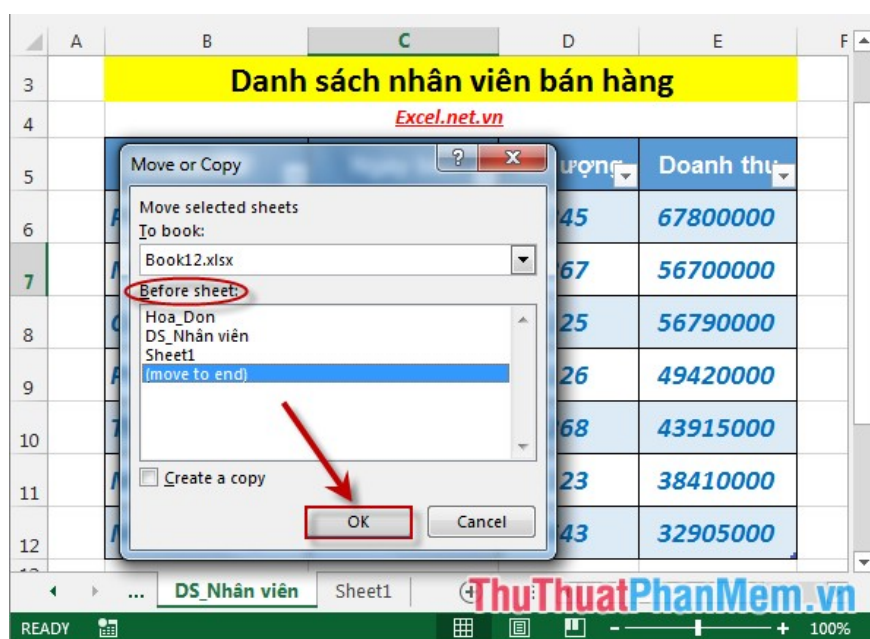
| | A | B | C | D | E | F |
|---|---|---|---|---|---|---|
| 3 | | Danh sách nhân viên bán hàng | | | | |
| 4 | | Excel.net.vn | | | | |
| 5 | | | | ượng | Doanh thu | |
| 6 | | | | 45 | 67800000 | |
| 7 | | | | 67 | 56700000 | |
| 8 | | | | 25 | 56790000 | |
| 9 | | | | 26 | 49420000 | |
| 10 | | | | 68 | 43915000 | |
| 11 | | | | 23 | 38410000 | |
| 12 | | | | 43 | 32905000 | |

Move or Copy
?
X
Move selected sheets
To book:
Book12.xlsx
Before sheet:
Hoa_Don
DS_Nhân viên
Sheet1
(move to end)
Create a copy
OK
Cancel

...
DS_Nhân viên
Sheet1
ThuThuatPhanMem.vn
READY
100%